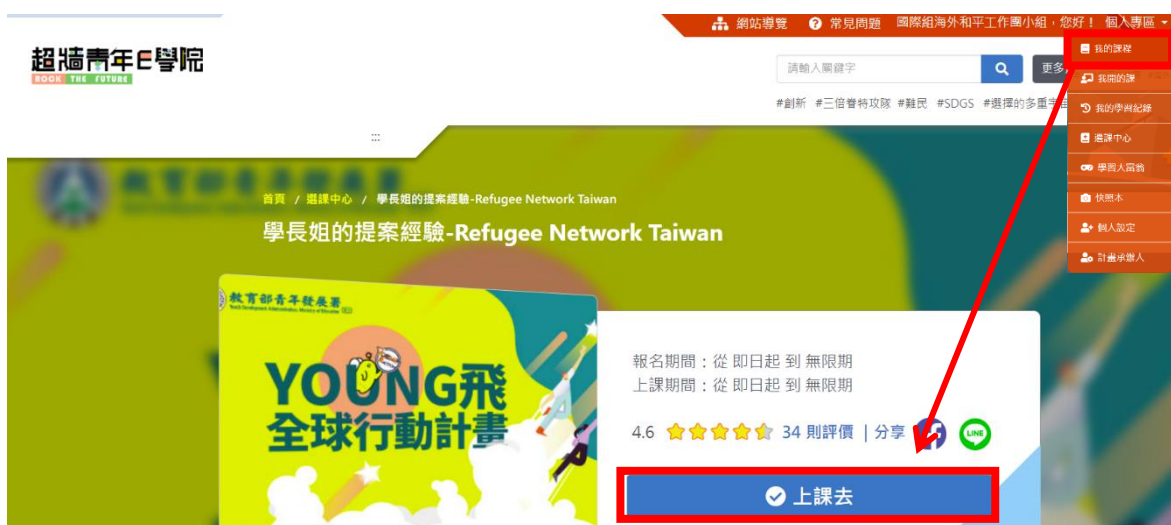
網站導覽　常見問題　國際組海外和平工作團小組，您好！　個人專區

超牆青年E學院
ROOK THE FUTURE

請輸入關鍵字　更多

#創新 #三倍奮特攻隊 #難民 #SDGS #選擇的多重宇

我的課程
我開的課
我的學習紀錄
選課中心
學習人窗着
快照本
個人設定
計畫承辦人

首頁 / 選課中心 / 學長姐的提案經驗-Refugee Network Taiwan

學長姐的提案經驗-Refugee Network Taiwan

教育部青年發展署
Youth Development Administration, Ministry of Education

YOUNG飛
全球行動計畫

報名期間：從 即日起 到 無限期
上課期間：從 即日起 到 無限期

4.6　34 則評價 | 分享

LINE

上課去